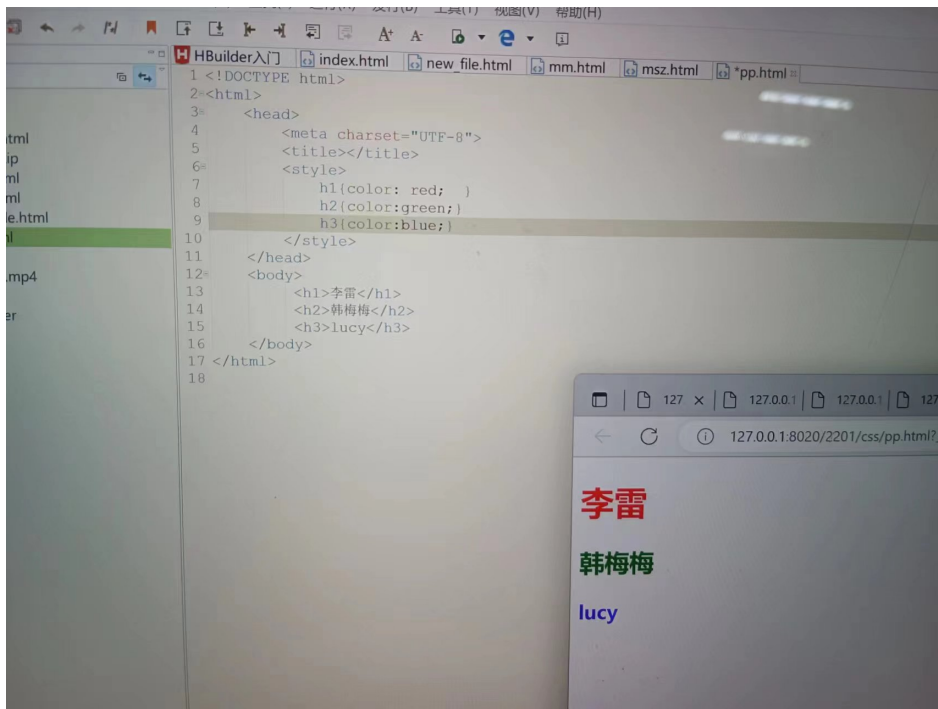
工具(T) 视图(V) 帮助(H)

HBuilder入门 index.html new_file.html mm.html msz.html *pp.html

tml
ip
ml
ml
le.html
l
.mp4
er

1 <!DOCTYPE html>
2 <html>
3 <head>
4 <meta charset="UTF-8">
5 <title></title>
6 <style>
7 h1{color: red; }
8 h2{color:green;}
9 h3{color:blue;}
10 </style>
11 </head>
12 <body>
13 <h1>李雷</h1>
14 <h2>韩梅梅</h2>
15 <h3>lucy</h3>
16 </body>
17 </html>
18

127 × 127.0.0.1 127.0.0.1 127

127.0.0.1:8020/2201/css/pp.html?

李雷

韩梅梅

lucy